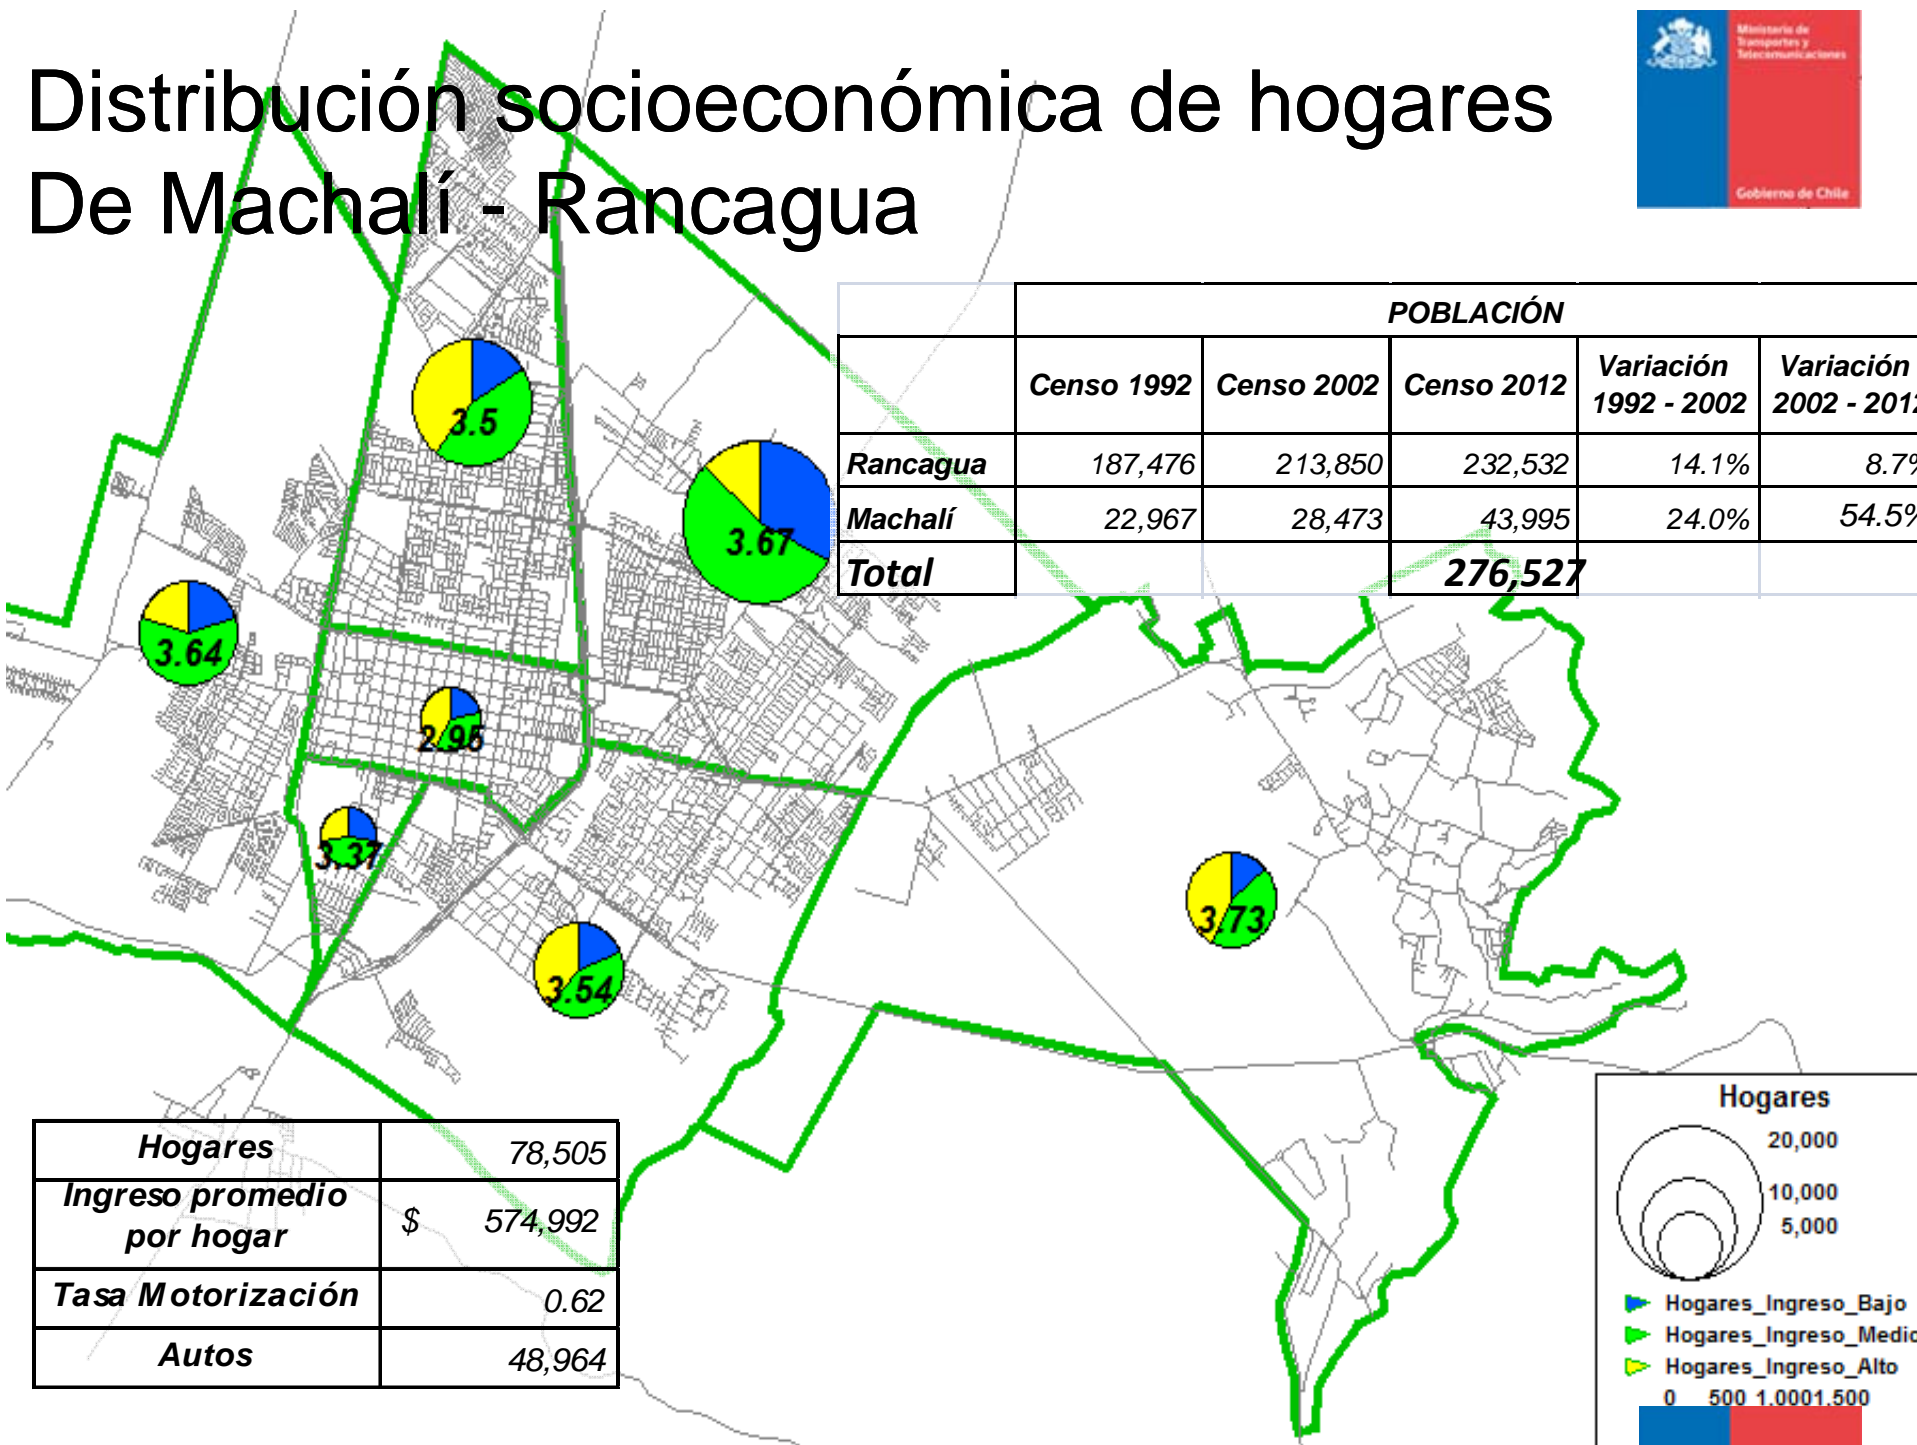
Distribución socioeconómica de hogares De Machalí - Rancagua

Ministerio de Transportes y Telecomunicaciones
Gobierno de Chile

| | POBLACIÓN | | | | |
|---|---|---|---|---|---|
| | Censo 1992 | Censo 2002 | Censo 2012 | Variación 1992 - 2002 | Variación 2002 - 201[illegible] |
| Rancagua | 187,476 | 213,850 | 232,532 | 14.1% | 8.7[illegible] |
| Machalí | 22,967 | 28,473 | 43,995 | 24.0% | 54.5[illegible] |
| Total | | | 276,527 | | |

3.5
3.67
3.64
2.96
3.37
3.54
3.73

| Hogares | 78,505 |
|---|---|
| Ingreso promedio por hogar | $ 574,992 |
| Tasa Motorización | 0.62 |
| Autos | 48,964 |

Hogares
20,000
10,000
5,000
Hogares_Ingreso_Bajo
Hogares_Ingreso_Medi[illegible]
Hogares_Ingreso_Alto
0 500 1,000 1,500